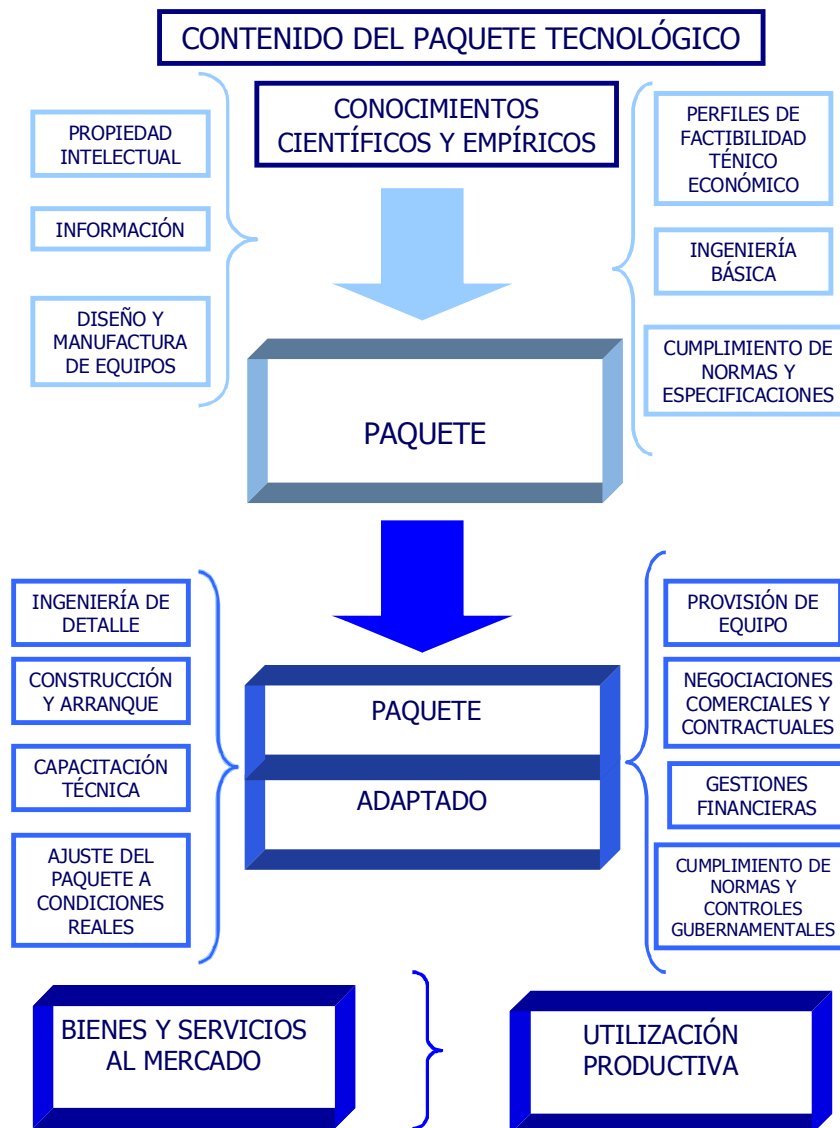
CONTENIDO DEL PAQUETE TECNOLÓGICO

PROPIEDAD INTELECTUAL

INFORMACIÓN

DISEÑO Y MANUFACTURA DE EQUIPOS

CONOCIMIENTOS CIENTÍFICOS Y EMPÍRICOS

PERFILES DE FACTIBILIDAD TÉNICO ECONÓMICO

INGENIERÍA BÁSICA

CUMPLIMIENTO DE NORMAS Y ESPECIFICACIONES

PAQUETE

INGENIERÍA DE DETALLE

CONSTRUCCIÓN Y ARRANQUE

CAPACITACIÓN TÉCNICA

AJUSTE DEL PAQUETE A CONDICIONES REALES

PAQUETE

ADAPTADO

PROVISIÓN DE EQUIPO

NEGOCIACIONES COMERCIALES Y CONTRACTUALES

GESTIONES FINANCIERAS

CUMPLIMIENTO DE NORMAS Y CONTROLES GUBERNAMENTALES

BIENES Y SERVICIOS AL MERCADO

UTILIZACIÓN PRODUCTIVA